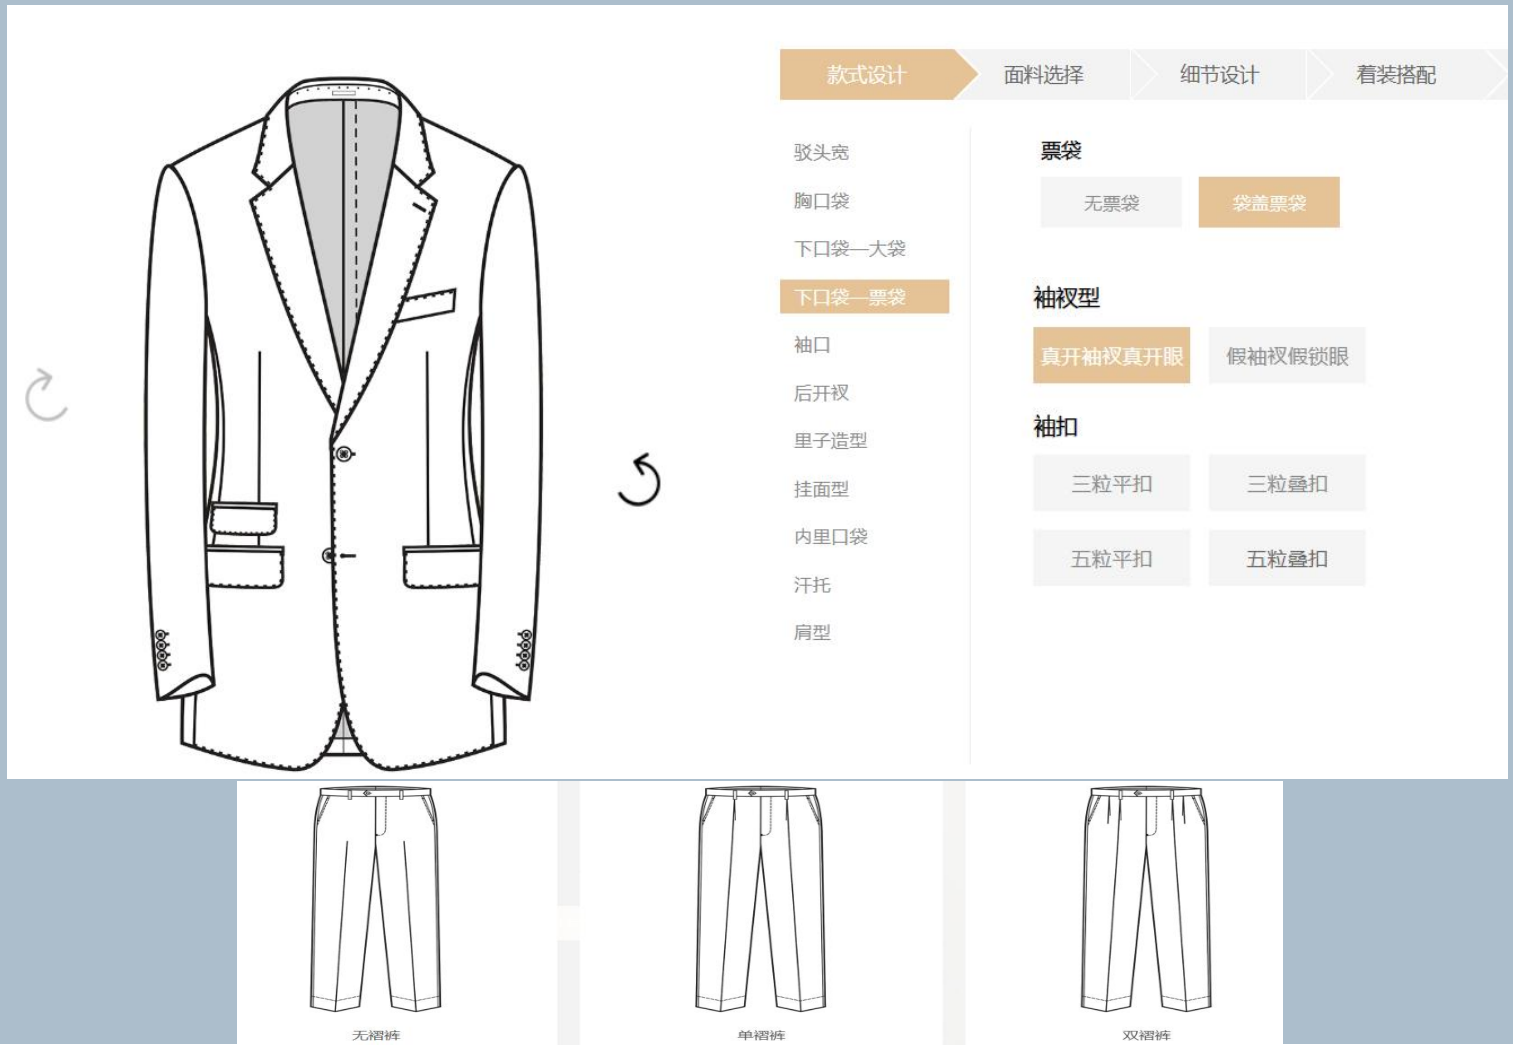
款式设计
面料选择
细节设计
着装搭配

驳头宽
胸口袋
下口袋—大袋
下口袋—票袋
袖口
后开衩
里子造型
挂面型
内里口袋
汗托
肩型

票袋
无票袋
袋盖票袋

袖衩型
真开袖衩真开眼
假袖衩假锁眼

袖扣
三粒平扣
三粒叠扣
五粒平扣
五粒叠扣

无褶裤
单褶裤
双褶裤